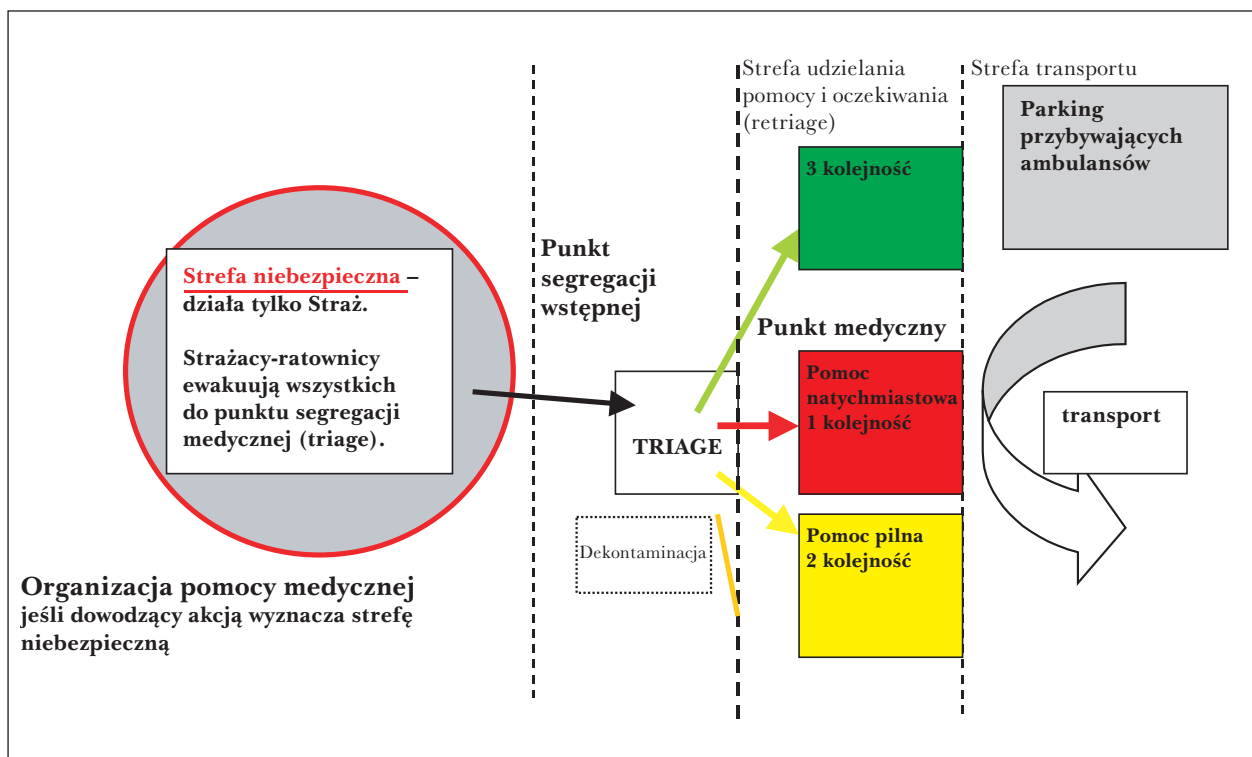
Strefa udzielania pomocy i oczekiwania (retriage)

Strefa transportu

Parking przybywających ambulansów

3 kolejność

Punkt segregacji wstępnej

Strefa niebezpieczna – działa tylko Straż.

Strażacy-ratownicy ewakuują wszystkich do punktu segregacji medycznej (triage).

Punkt medyczny

Pomoc natychmiastowa 1 kolejność

transport

TRIAGE

Dekontaminacja

Pomoc pilna 2 kolejność

Organizacja pomocy medycznej jeśli dowodzący akcją wyznacza strefę niebezpieczną